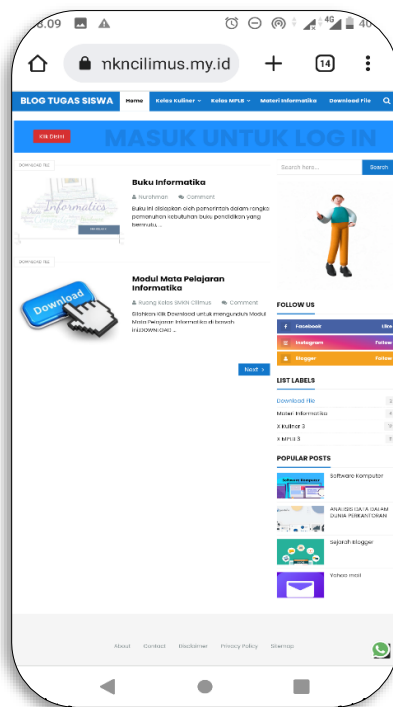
8.09 4G 40

nkncilimus.my.id 14

BLOG TUGAS SISWA Home Kelas Kuliner Kelas MPLB Materi Informatika Download File

KLIK DISINI MASUK UNTUK LOG IN

DOWNLOAD FILE

Buku Informatika

Nurohmah Comment

Buku ini disiapkan oleh pemerintah dalam rangka pemenuhan kebutuhan buku pendidikan yang bermutu, ...

DOWNLOAD FILE

Modul Mata Pelajaran Informatika

Ruang Kelas SMKN Cilimus Comment

Silahkan Klik Download untuk mengunduh Modul Mata Pelajaran Informatika di bawah ini.DOWNLOAD ...

Next

Search here... Search

FOLLOW US

Facebook

Instagram Follow

Blogger Follow

LIST LABELS

Download File

Materi Informatika

X Kuliner 3

X MPLB 3

POPULAR POSTS

Software Komputer

ANALISIS DATA DALAM DUNIA PERKANTORAN

Sejarah Blogger

Yahoo mail

About Contact Disclaimer Privacy Policy Sitemap